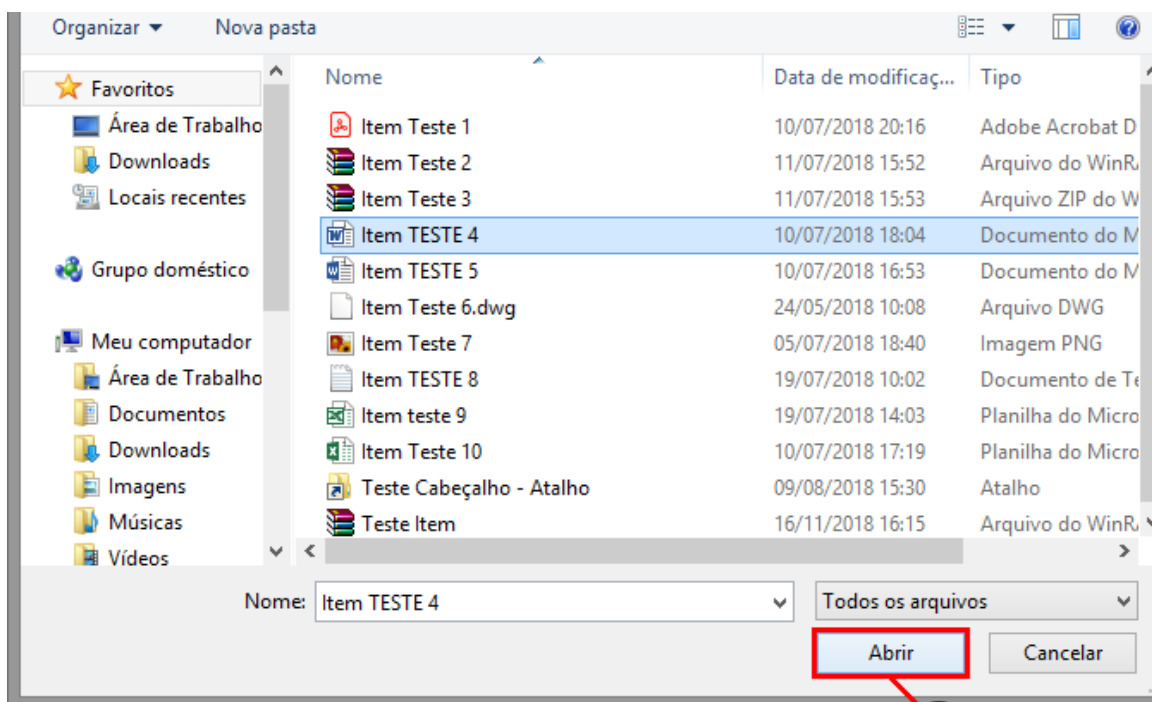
Organizar ▾ Nova pasta

Favoritos
Área de Trabalho
Downloads
Locais recentes

Grupo doméstico

Meu computador
Área de Trabalho
Documentos
Downloads
Imagens
Músicas
Vídeos

| Nome | Data de modificaç... | Tipo |
|---|---|---|
| Item Teste 1 | 10/07/2018 20:16 | Adobe Acrobat D |
| Item Teste 2 | 11/07/2018 15:52 | Arquivo do WinR |
| Item Teste 3 | 11/07/2018 15:53 | Arquivo ZIP do W |
| Item TESTE 4 | 10/07/2018 18:04 | Documento do M |
| Item TESTE 5 | 10/07/2018 16:53 | Documento do M |
| Item Teste 6.dwg | 24/05/2018 10:08 | Arquivo DWG |
| Item Teste 7 | 05/07/2018 18:40 | Imagem PNG |
| Item TESTE 8 | 19/07/2018 10:02 | Documento de Te |
| Item teste 9 | 19/07/2018 14:03 | Planilha do Micro |
| Item Teste 10 | 10/07/2018 17:19 | Planilha do Micro |
| Teste Cabeçalho - Atalho | 09/08/2018 15:30 | Atalho |
| Teste Item | 16/11/2018 16:15 | Arquivo do WinR |

Nome: Item TESTE 4
Todos os arquivos
Abrir
Cancelar